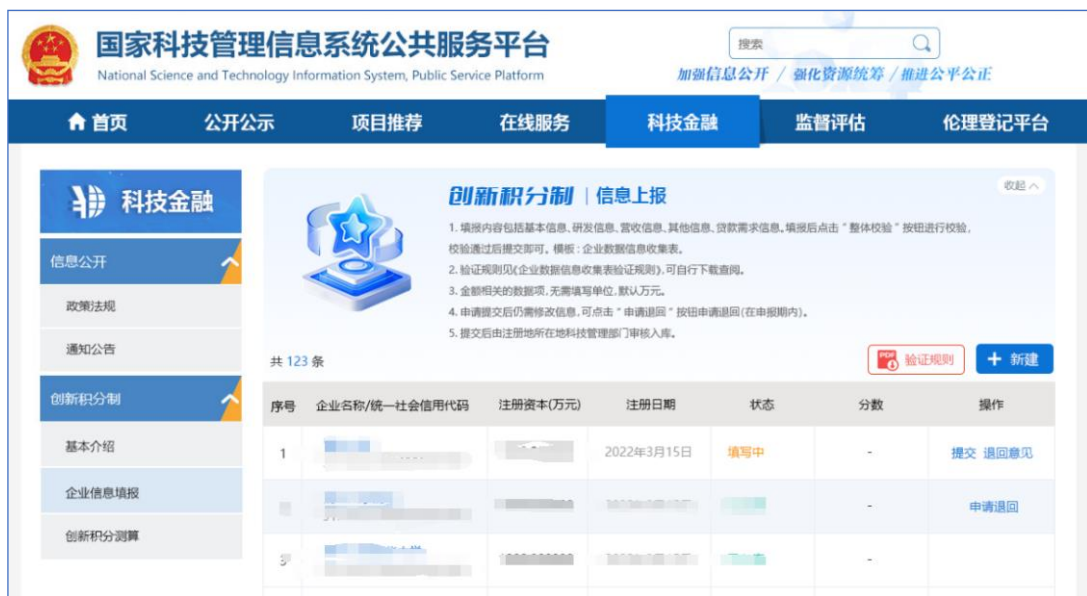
国家科技管理信息系统公共服务平台
National Science and Technology Information System, Public Service Platform

搜索

加强信息公开 / 强化资源统筹 / 推进公平公正

首页 公开公示 项目推荐 在线服务 科技金融 监督评估 伦理登记平台

科技金融

信息公开
政策法规
通知公告
创新积分制
基本介绍
企业信息填报
创新积分测算

创新积分制 | 信息上报

收起

1. 填报内容包括基本信息、研发信息、营收信息、其他信息、贷款需求信息。填报后点击"整体校验"按钮进行校验，校验通过后提交即可。模板：企业数据信息收集表。
2. 验证规则见《企业数据信息收集表验证规则》，可自行下载查阅。
3. 金额相关的数据项，无需填写单位，默认万元。
4. 申请提交后仍需修改信息，可点击"申请退回"按钮申请退回(在申报期内)。
5. 提交后由注册地所在地科技管理部门审核入库。

共 123 条

验证规则 + 新建

| 序号 | 企业名称/统一社会信用代码 | 注册资本(万元) | 注册日期 | 状态 | 分数 | 操作 |
|---|---|---|---|---|---|---|
| 1 | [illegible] | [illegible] | 2022年3月15日 | 填写中 | - | 提交 退回意见 |
| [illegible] | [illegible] | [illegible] | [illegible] | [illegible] | - | 申请退回 |
| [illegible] | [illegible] | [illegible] | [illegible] | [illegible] | - | |